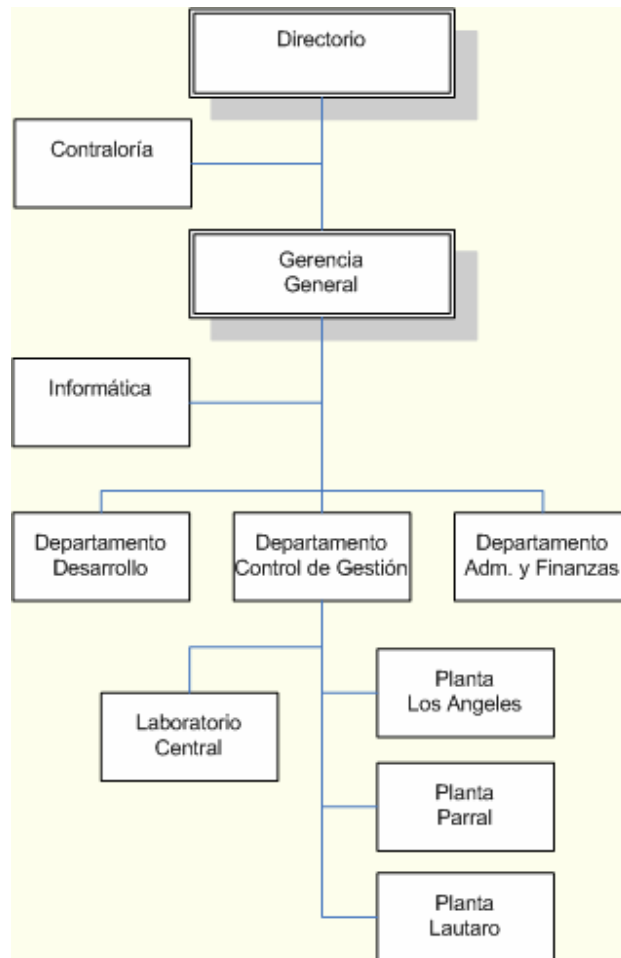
Directorio

Contraloría

Gerencia General

Informática

Departamento Desarrollo

Departamento Control de Gestión

Departamento Adm. y Finanzas

Laboratorio Central

Planta Los Angeles

Planta Parral

Planta Lautaro